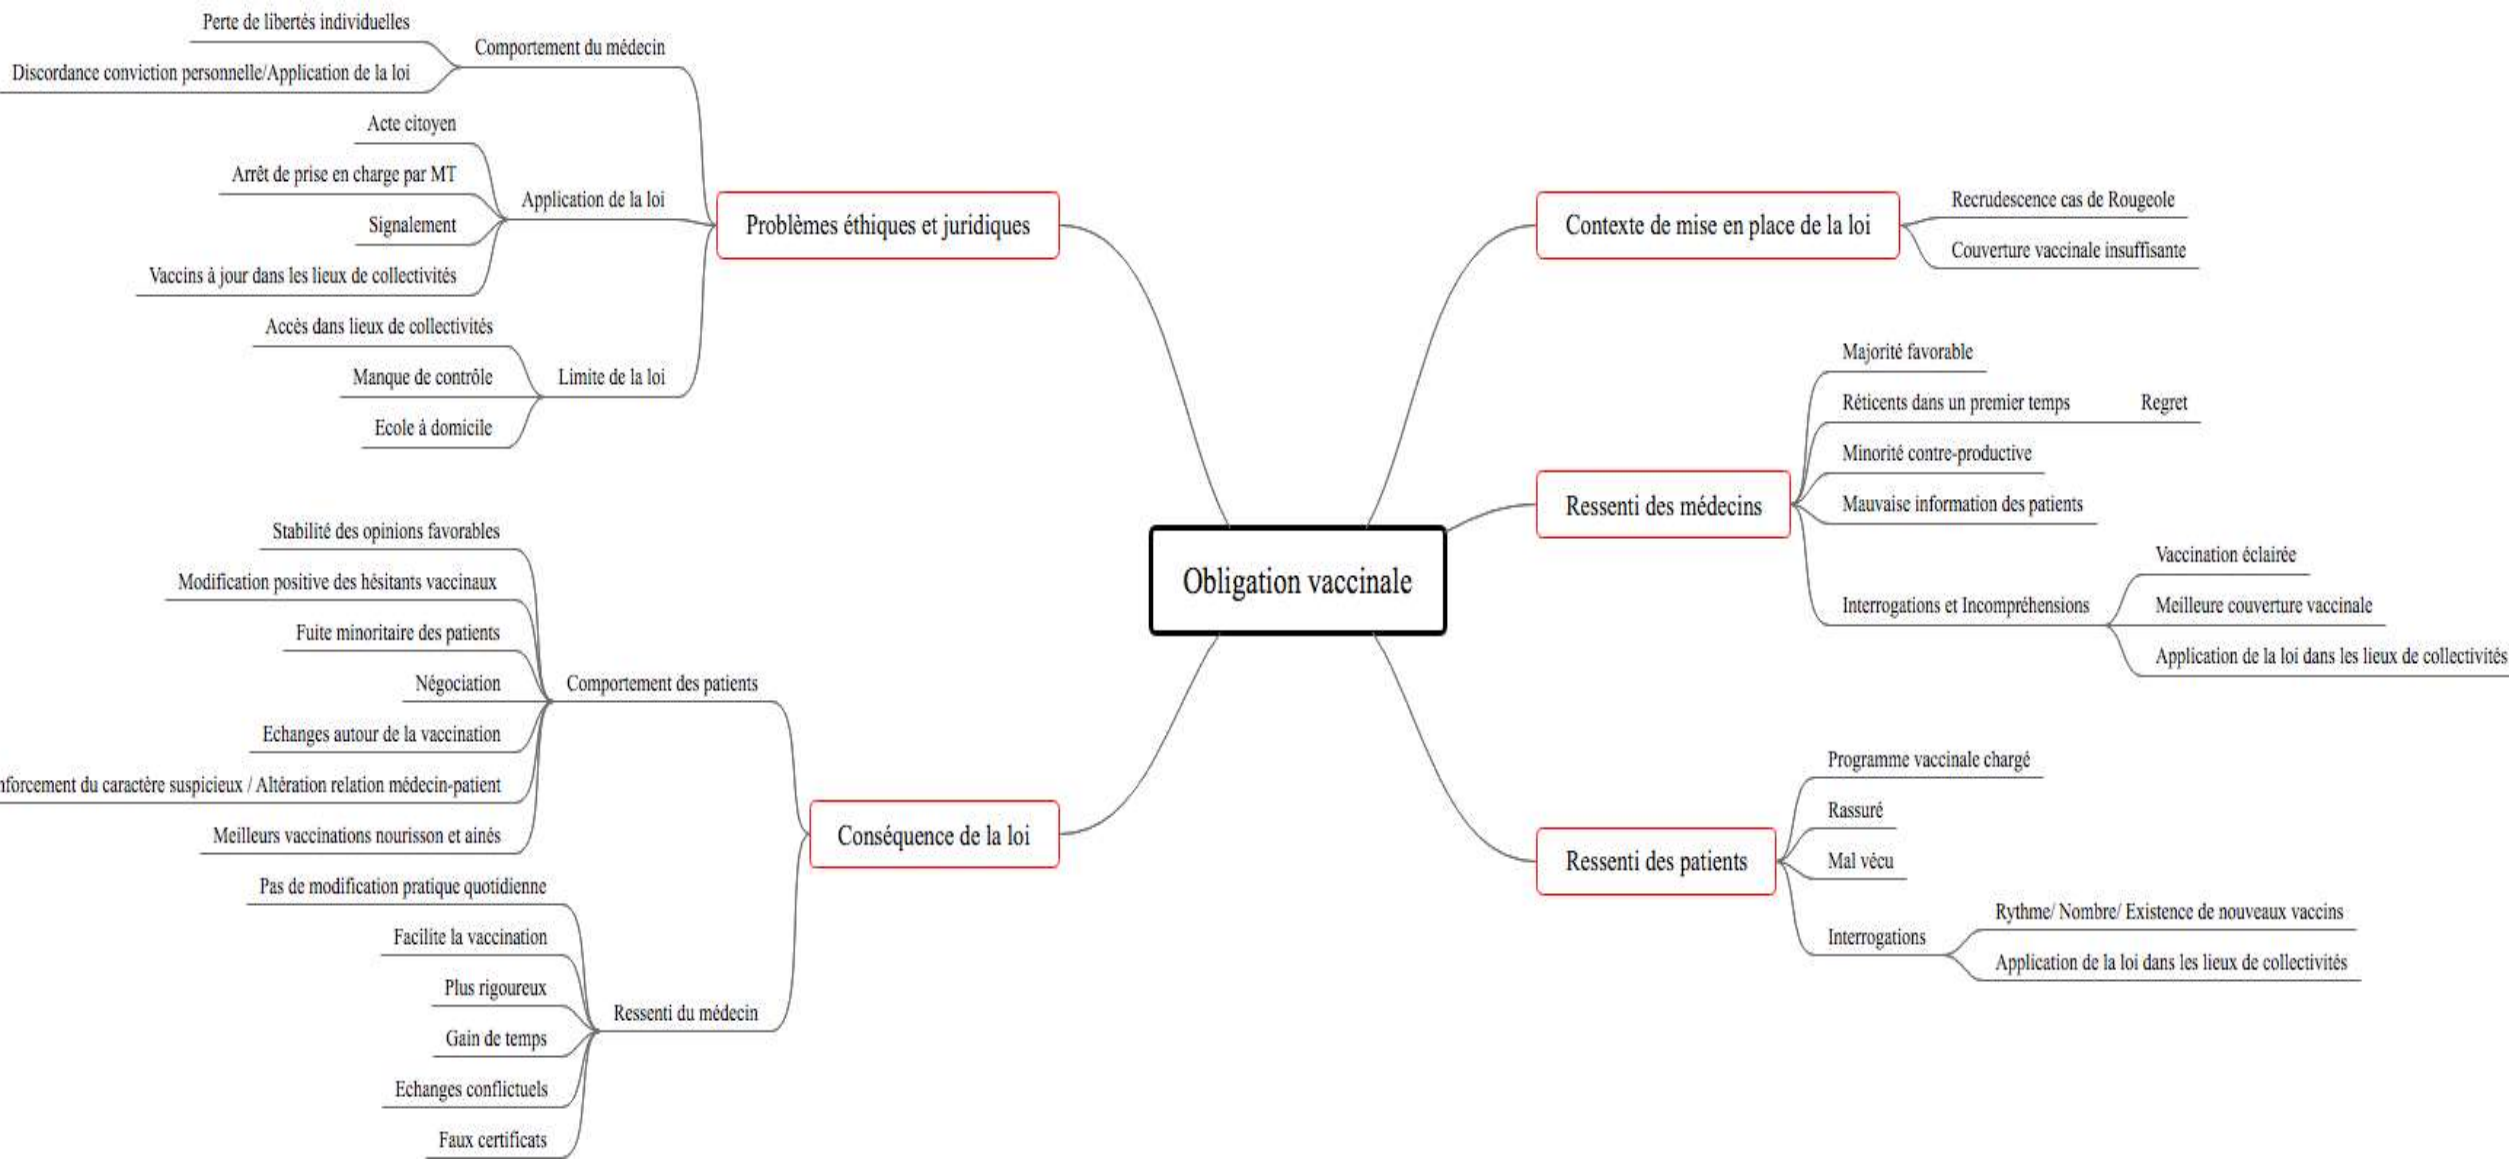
Obligation vaccinale

Problèmes éthiques et juridiques

Comportement du médecin
Perte de libertés individuelles
Discordance conviction personnelle/Application de la loi

Application de la loi
Acte citoyen
Arrêt de prise en charge par MT
Signalement
Vaccins à jour dans les lieux de collectivités

Limite de la loi
Accès dans lieux de collectivités
Manque de contrôle
Ecole à domicile

Contexte de mise en place de la loi
Recrudescence cas de Rougeole
Couverture vaccinale insuffisante

Ressenti des médecins
Majorité favorable
Réticents dans un premier temps
Regret
Minorité contre-productive
Mauvaise information des patients
Interrogations et Incompréhensions
Vaccination éclairée
Meilleure couverture vaccinale
Application de la loi dans les lieux de collectivités

Conséquence de la loi

Comportement des patients
Stabilité des opinions favorables
Modification positive des hésitants vaccinaux
Fuite minoritaire des patients
Négociation
Echanges autour de la vaccination
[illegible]nforcement du caractère suspicieux / Altération relation médecin-patient
Meilleurs vaccinations nourisson et ainés

Ressenti du médecin
Pas de modification pratique quotidienne
Facilite la vaccination
Plus rigoureux
Gain de temps
Echanges conflictuels
Faux certificats

Ressenti des patients
Programme vaccinale chargé
Rassuré
Mal vécu
Interrogations
Rythme/ Nombre/ Existence de nouveaux vaccins
Application de la loi dans les lieux de collectivités